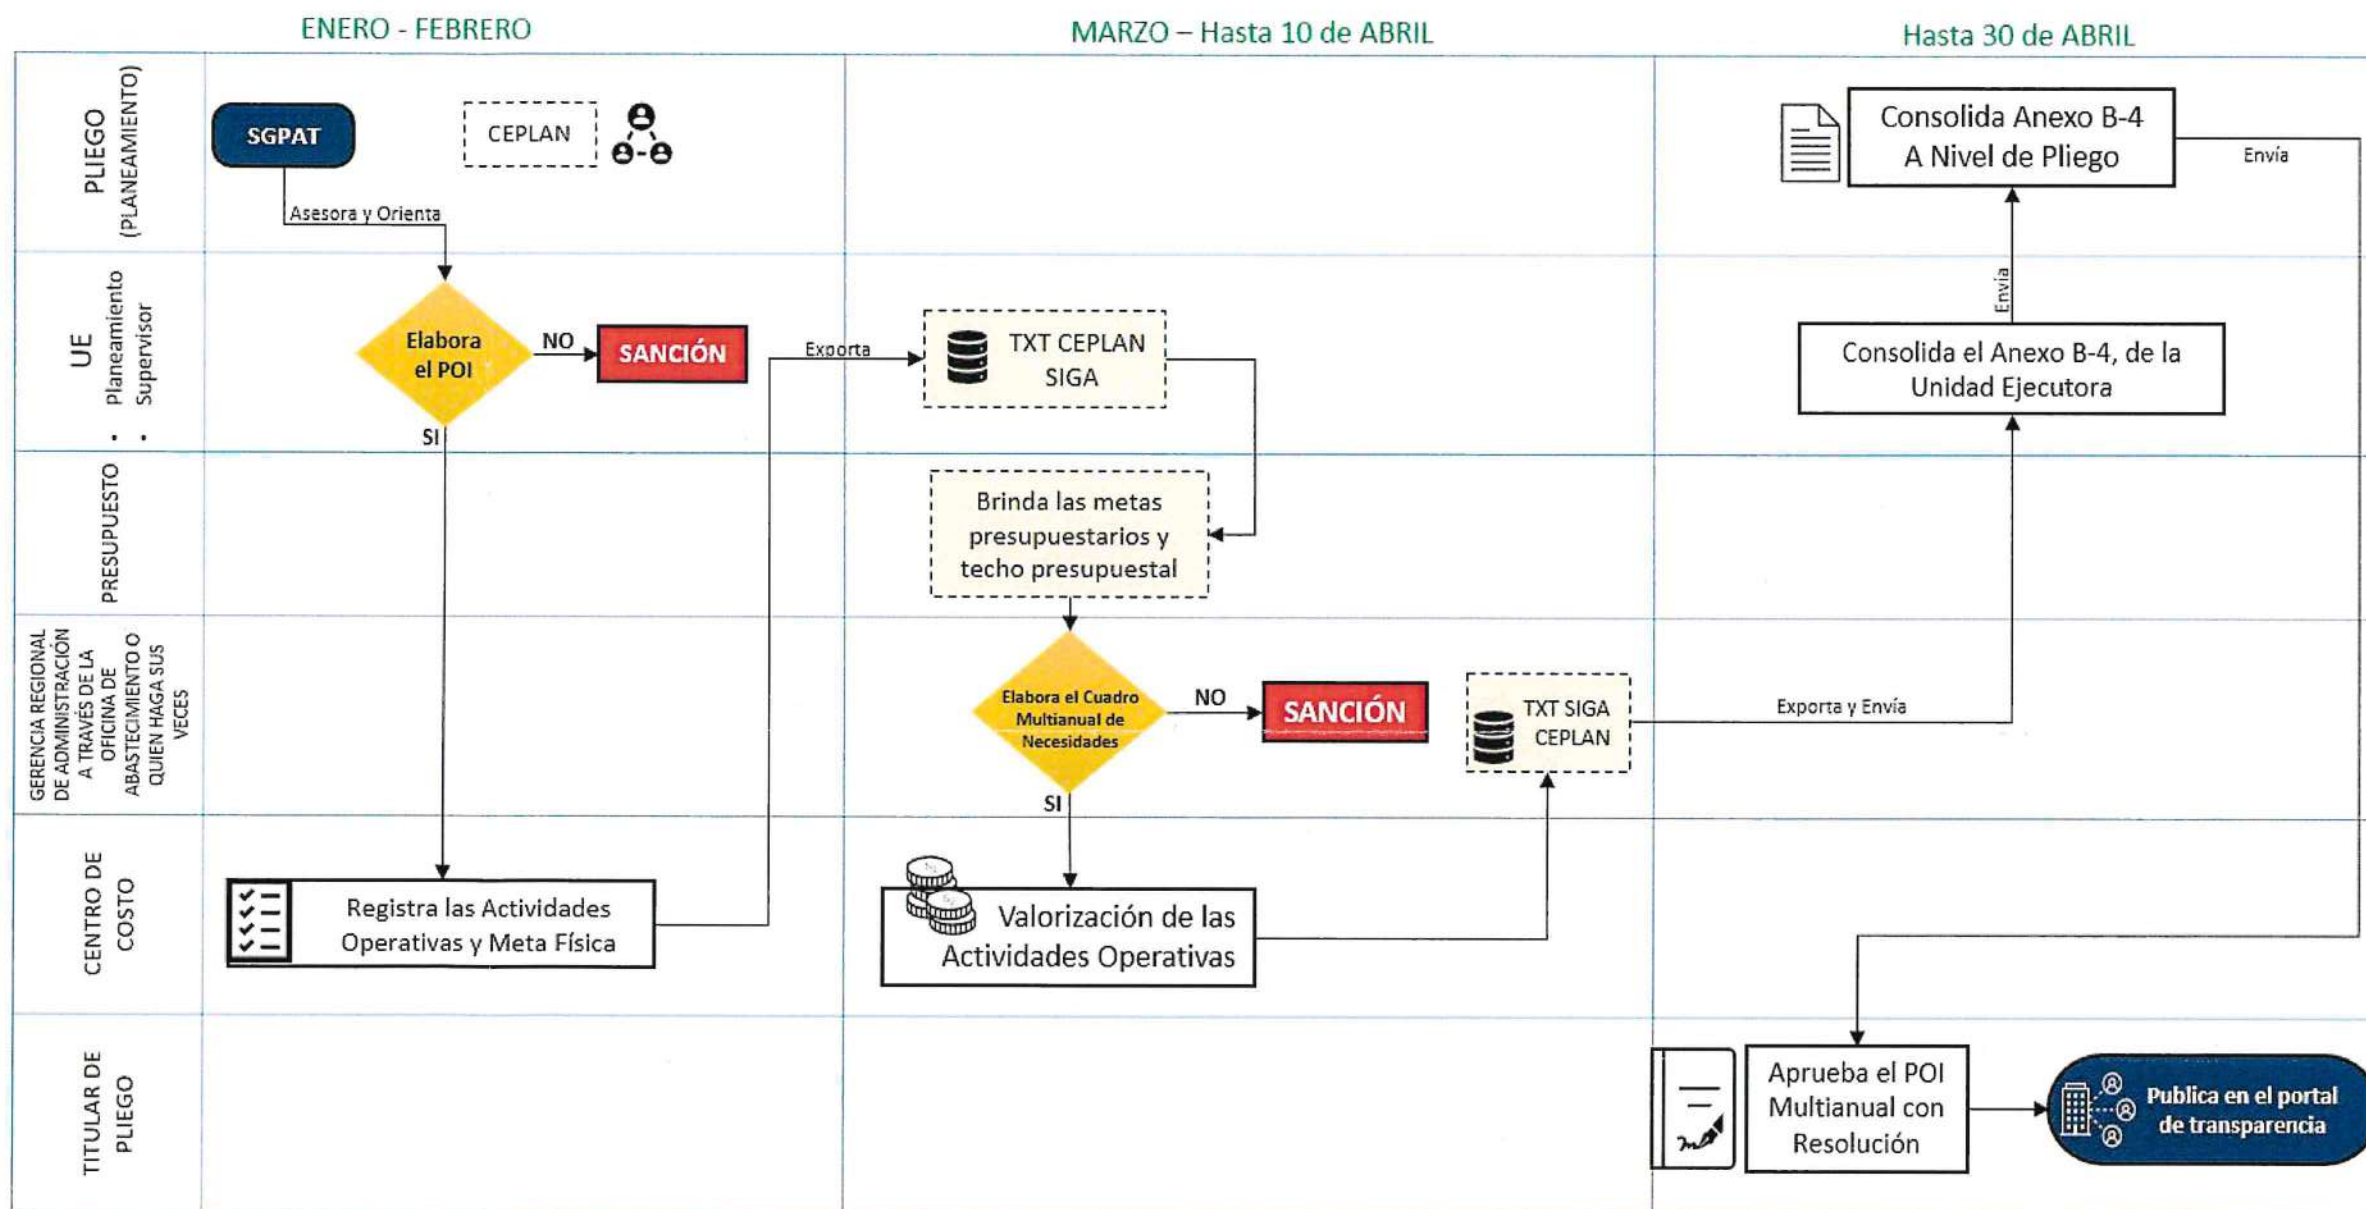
ENERO - FEBRERO

MARZO – Hasta 10 de ABRIL

Hasta 30 de ABRIL

PLIEGO (PLANEAMIENTO)

SGPAT

CEPLAN

Asesora y Orienta

Consolida Anexo B-4 A Nivel de Pliego

Envía

UE
• Planeamiento
• Supervisor

Elabora el POI

NO

SANCIÓN

SI

Exporta

TXT CEPLAN SIGA

Envía

Consolida el Anexo B-4, de la Unidad Ejecutora

PRESUPUESTO

Brinda las metas presupuestarios y techo presupuestal

GERENCIA REGIONAL DE ADMINISTRACIÓN A TRAVÉS DE LA OFICINA DE ABASTECIMIENTO O QUIEN HAGA SUS VECES

Elabora el Cuadro Multianual de Necesidades

NO

SANCIÓN

SI

TXT SIGA CEPLAN

Exporta y Envía

CENTRO DE COSTO

Registra las Actividades Operativas y Meta Física

Valorización de las Actividades Operativas

TITULAR DE PLIEGO

Aprueba el POI Multianual con Resolución

Publica en el portal de transparencia